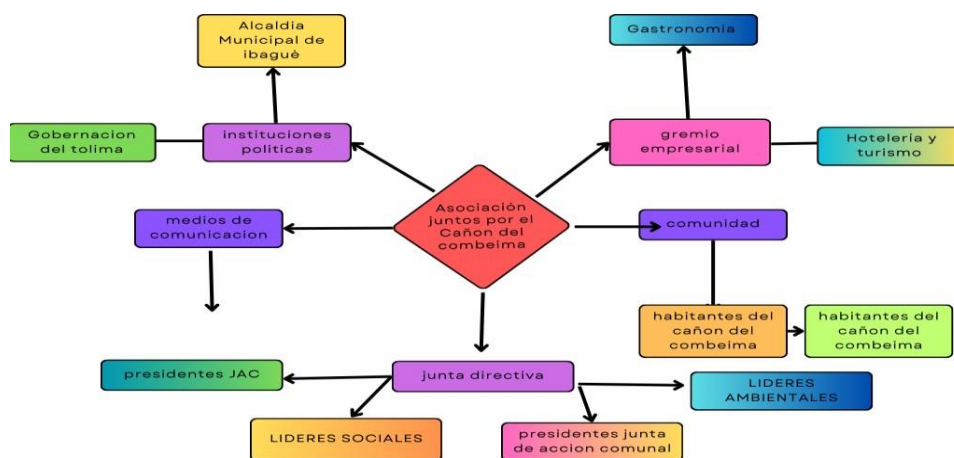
Alcaldia Municipal de ibaguè

Gastronomia

Gobernacion del tolima

instituciones politicas

gremio empresarial

Hoteleria y turismo

Asociación juntos por el Cañon del combeima

medios de comunicacion

comunidad

habitantes del cañon del combeima

habitantes del cañon del combeima

presidentes JAC

junta directiva

LIDERES AMBIENTALES

LIDERES SOCIALES

presidentes junta de accion comunal